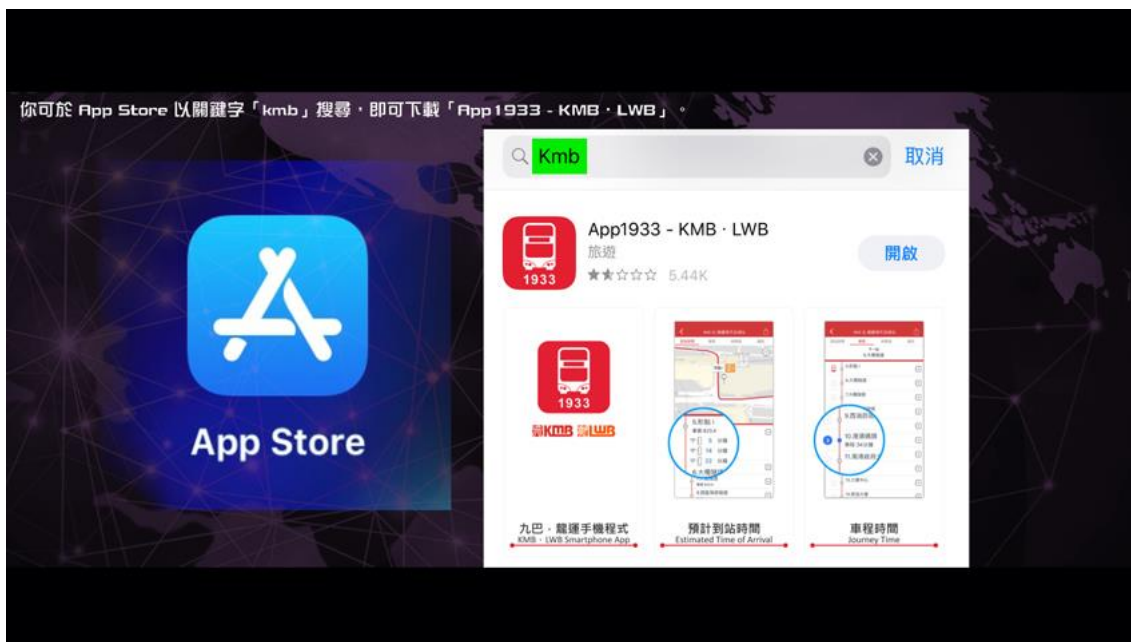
你可於 App Store 以關鍵字「kmb」搜尋，即可下載「App1933 - KMB · LWB」。

Kmb

取消

App1933 - KMB · LWB
旅遊
5.44K

開啟

1933

App Store

1933
KMB LWB

九巴 · 龍運手機程式
KMB · LWB Smartphone App

預計到站時間
Estimated Time of Arrival

車程時間
Journey Time